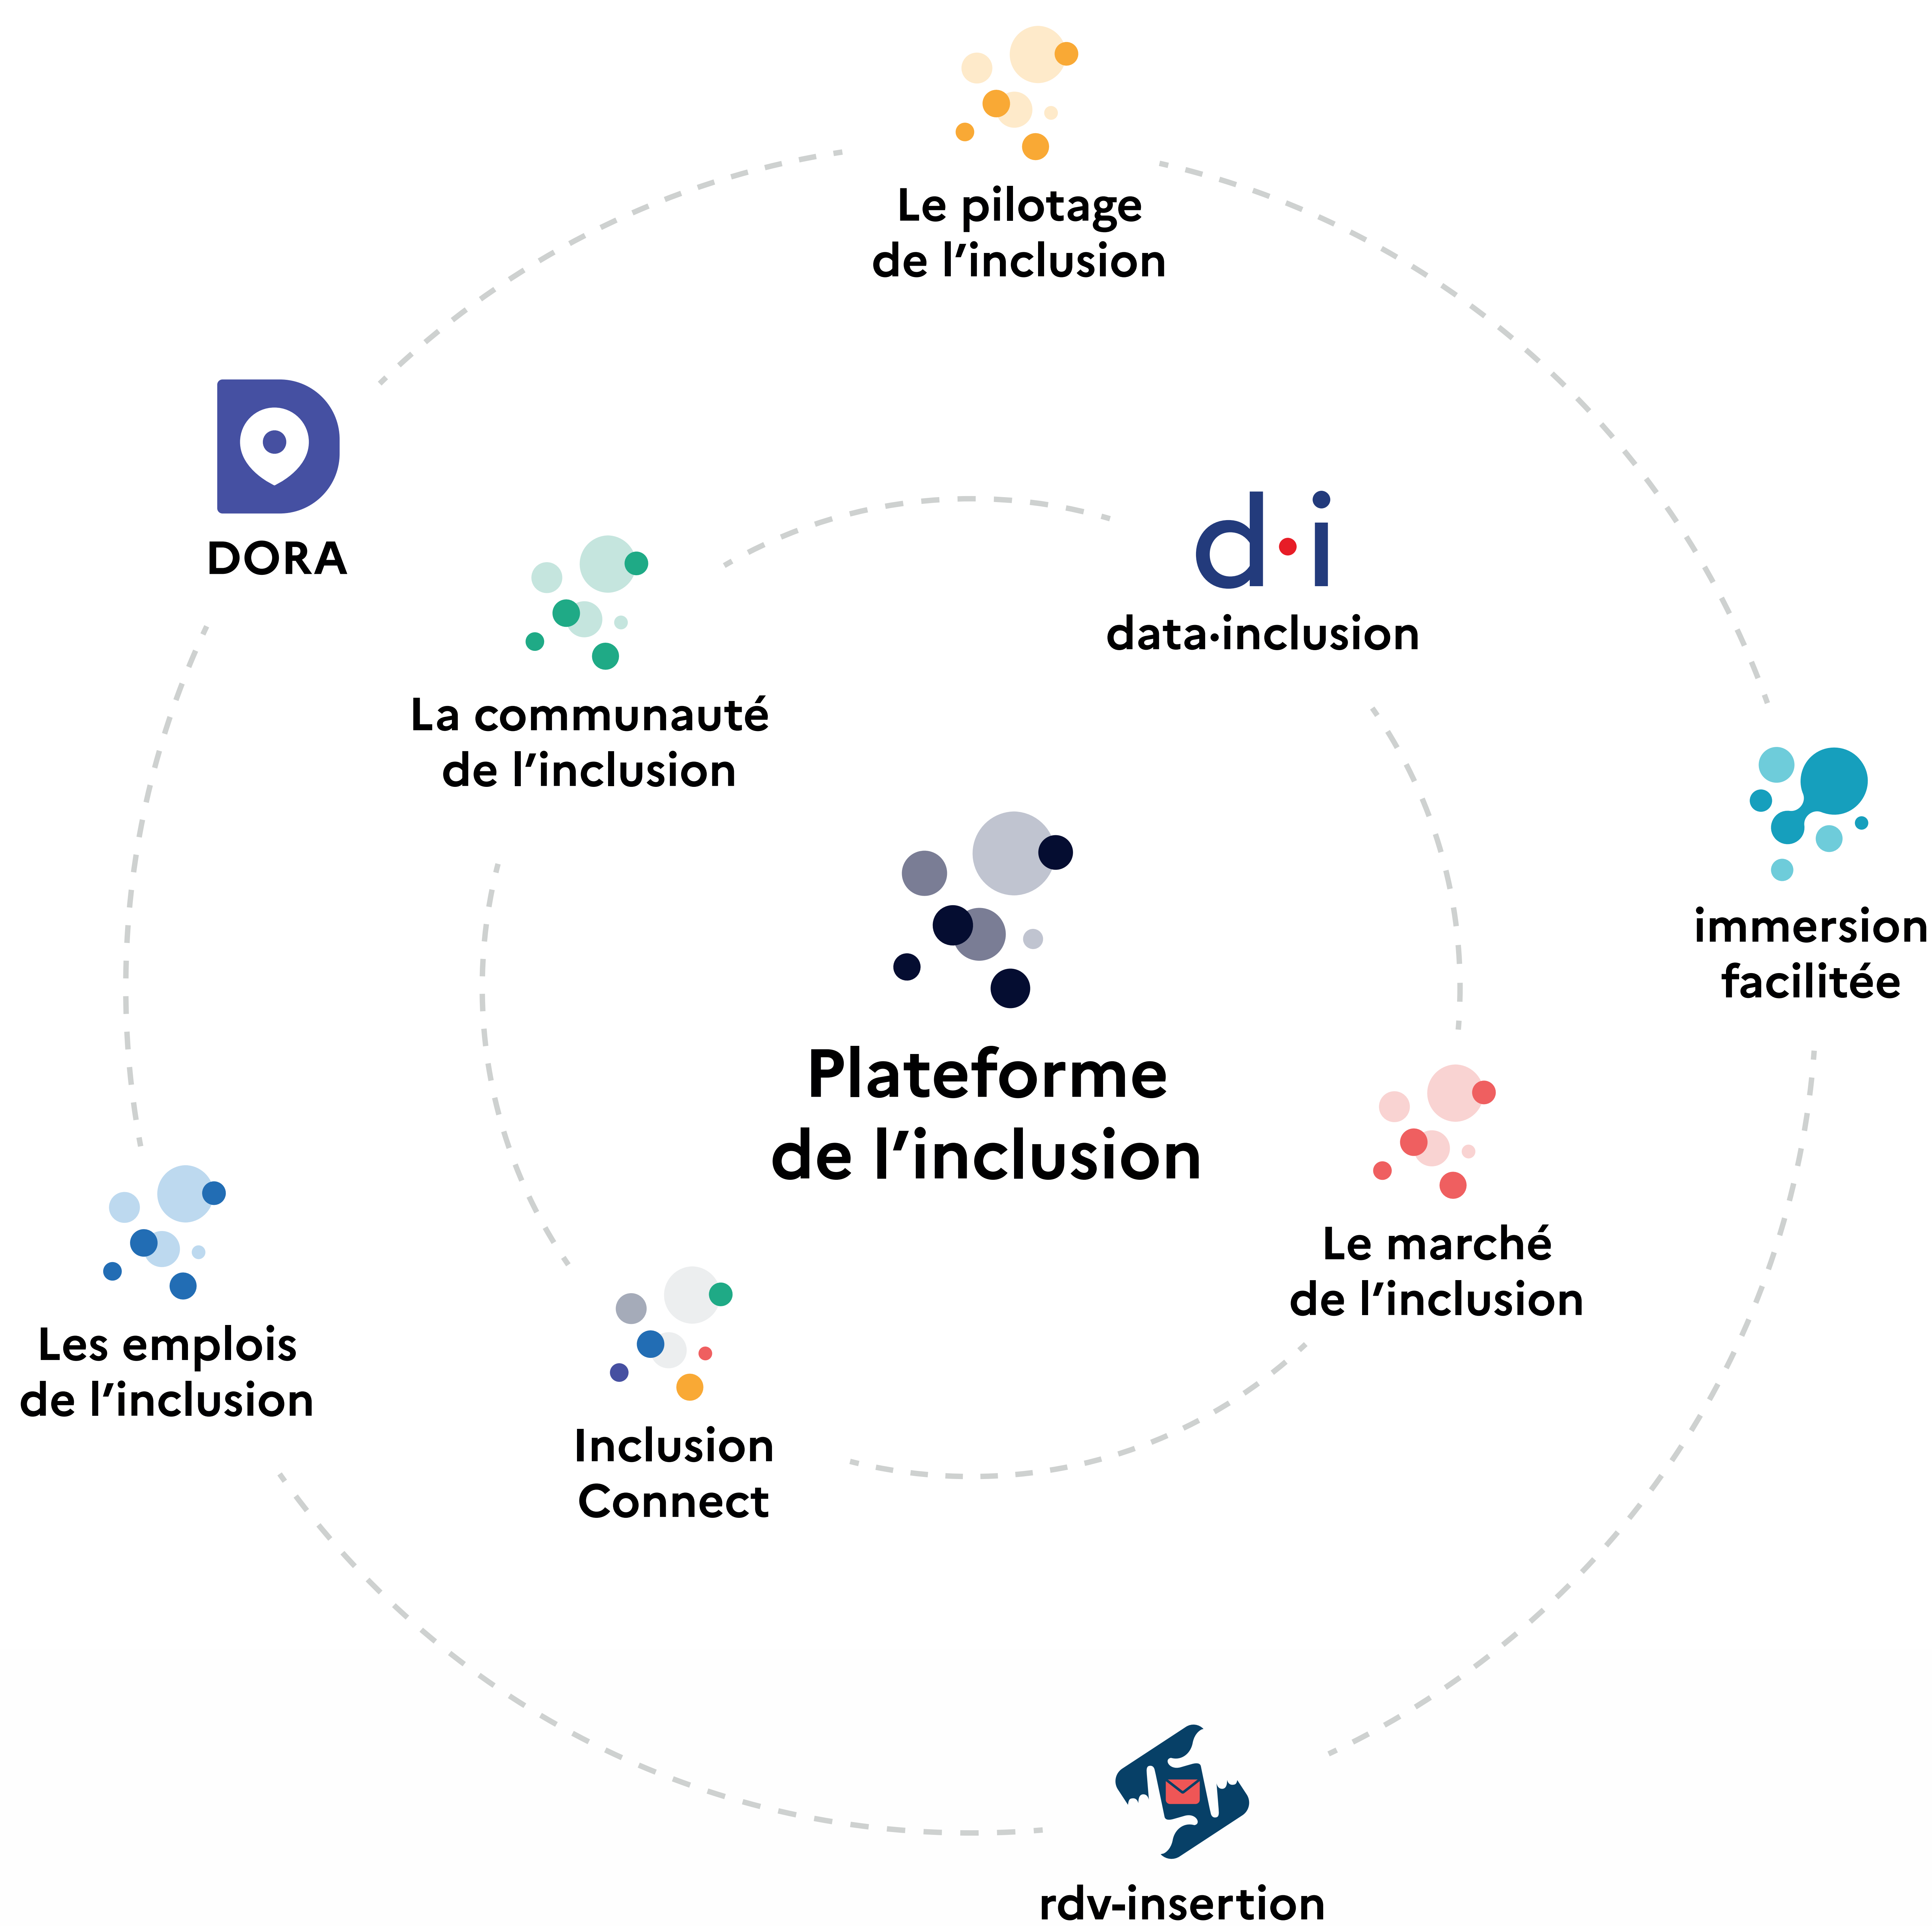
Le pilotage de l’inclusion

DORA

d·i
data·inclusion

La communauté de l’inclusion

immersion facilitée

Plateforme de l’inclusion

Le marché de l’inclusion

Les emplois de l’inclusion

Inclusion Connect

rdv-insertion